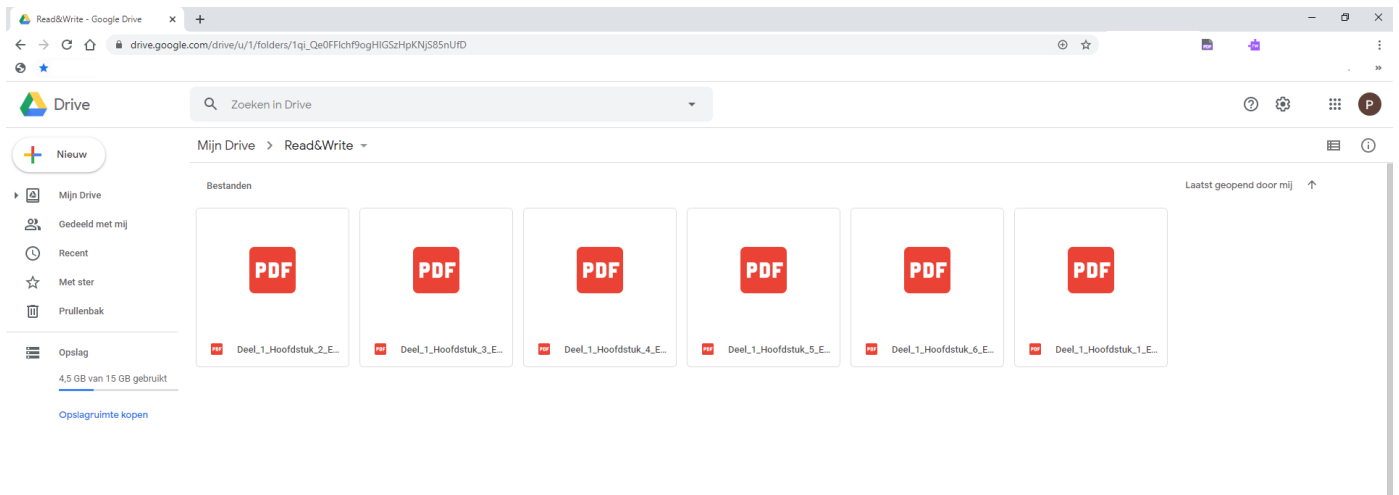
Read&Write - Google Drive ×
+
drive.google.com/drive/u/1/folders/1qi_Qe0FFlchf9ogHIGSzHpKNjS85nUfD

Drive
Zoeken in Drive
P

Nieuw
Mijn Drive
Gedeeld met mij
Recent
Met ster
Prullenbak
Opslag
4,5 GB van 15 GB gebruikt
Opslagruimte kopen

Mijn Drive > Read&Write

Bestanden
Laatst geopend door mij

PDF
Deel_1_Hoofdstuk_2_E...
PDF
Deel_1_Hoofdstuk_3_E...
PDF
Deel_1_Hoofdstuk_4_E...
PDF
Deel_1_Hoofdstuk_5_E...
PDF
Deel_1_Hoofdstuk_6_E...
PDF
Deel_1_Hoofdstuk_1_E...